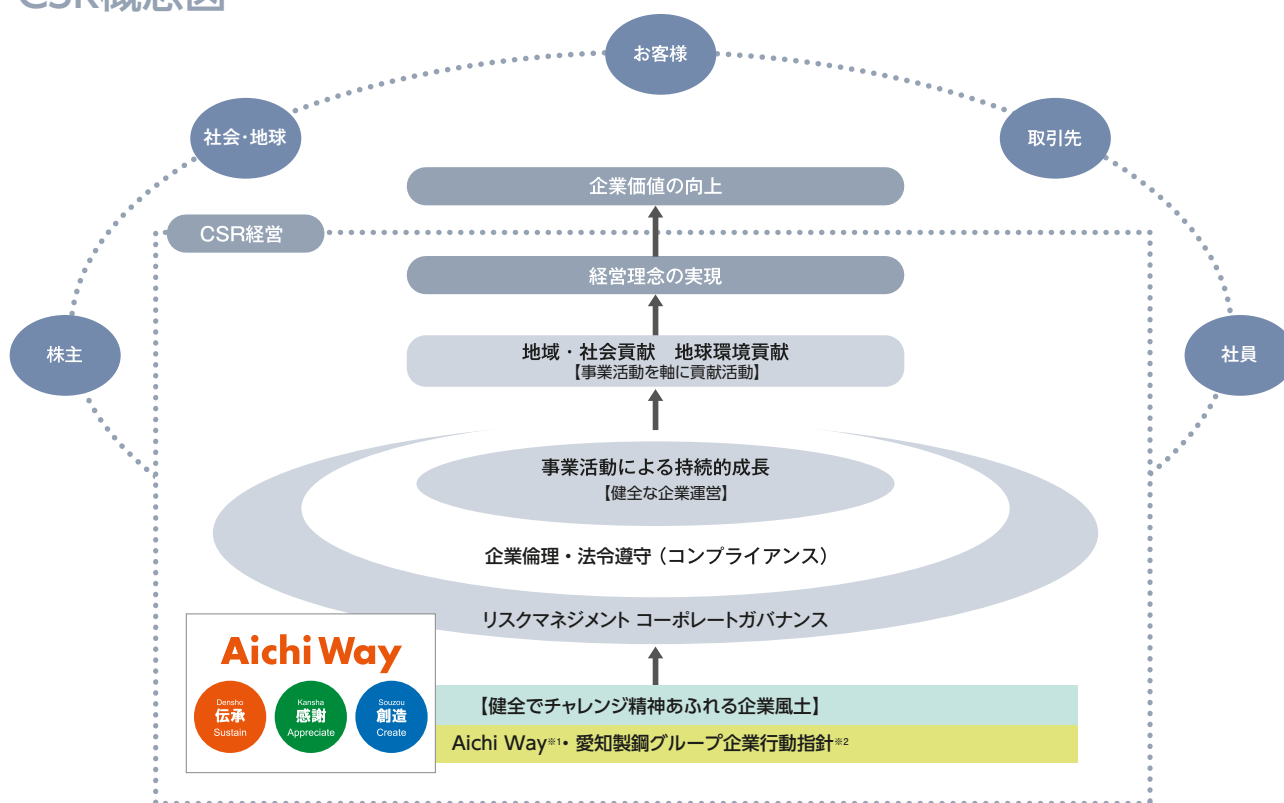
CSR概念図

お客様

社会・地球

取引先

株主

社員

企業価値の向上

CSR経営

経営理念の実現

地域・社会貢献　地球環境貢献
【事業活動を軸に貢献活動】

事業活動による持続的成長
【健全な企業運営】

企業倫理・法令遵守（コンプライアンス）

リスクマネジメント コーポレートガバナンス

Aichi Way

Densho 伝承 Sustain

Kansha 感謝 Appreciate

Souzou 創造 Create

【健全でチャレンジ精神あふれる企業風土】

Aichi Way※1・愛知製鋼グループ企業行動指針※2